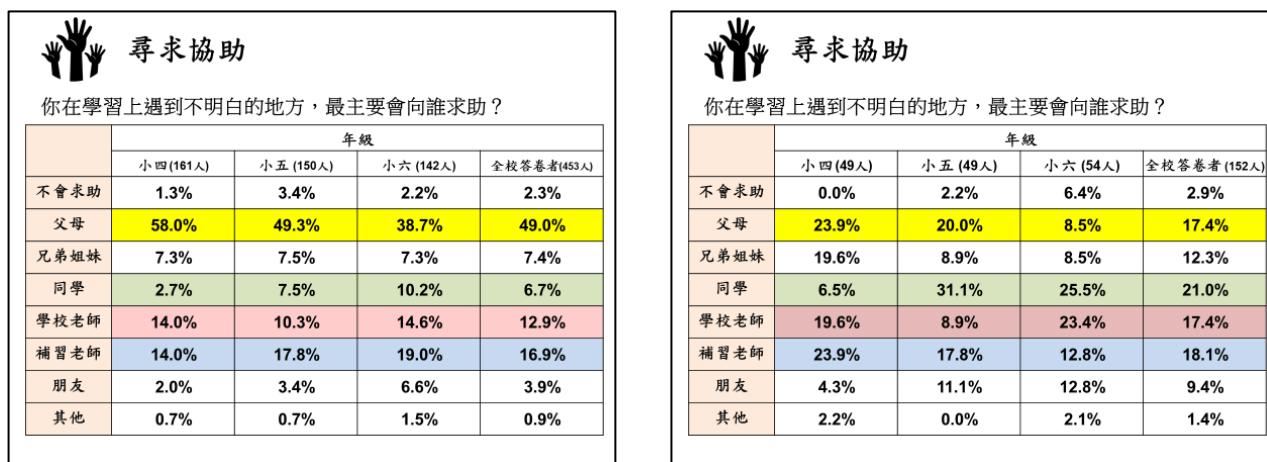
尋求協助

你在學習上遇到不明白的地方，最主要會向誰求助？

| | 年級 | | | |
|---|---|---|---|---|
| | 小四(161人) | 小五 (150人) | 小六 (142人) | 全校答卷者(453人) |
| 不會求助 | 1.3% | 3.4% | 2.2% | 2.3% |
| 父母 | 58.0% | 49.3% | 38.7% | 49.0% |
| 兄弟姐妹 | 7.3% | 7.5% | 7.3% | 7.4% |
| 同學 | 2.7% | 7.5% | 10.2% | 6.7% |
| 學校老師 | 14.0% | 10.3% | 14.6% | 12.9% |
| 補習老師 | 14.0% | 17.8% | 19.0% | 16.9% |
| 朋友 | 2.0% | 3.4% | 6.6% | 3.9% |
| 其他 | 0.7% | 0.7% | 1.5% | 0.9% |

尋求協助

你在學習上遇到不明白的地方，最主要會向誰求助？

| | 年級 | | | |
|---|---|---|---|---|
| | 小四(49人) | 小五 (49人) | 小六 (54人) | 全校答卷者 (152人) |
| 不會求助 | 0.0% | 2.2% | 6.4% | 2.9% |
| 父母 | 23.9% | 20.0% | 8.5% | 17.4% |
| 兄弟姐妹 | 19.6% | 8.9% | 8.5% | 12.3% |
| 同學 | 6.5% | 31.1% | 25.5% | 21.0% |
| 學校老師 | 19.6% | 8.9% | 23.4% | 17.4% |
| 補習老師 | 23.9% | 17.8% | 12.8% | 18.1% |
| 朋友 | 4.3% | 11.1% | 12.8% | 9.4% |
| 其他 | 2.2% | 0.0% | 2.1% | 1.4% |